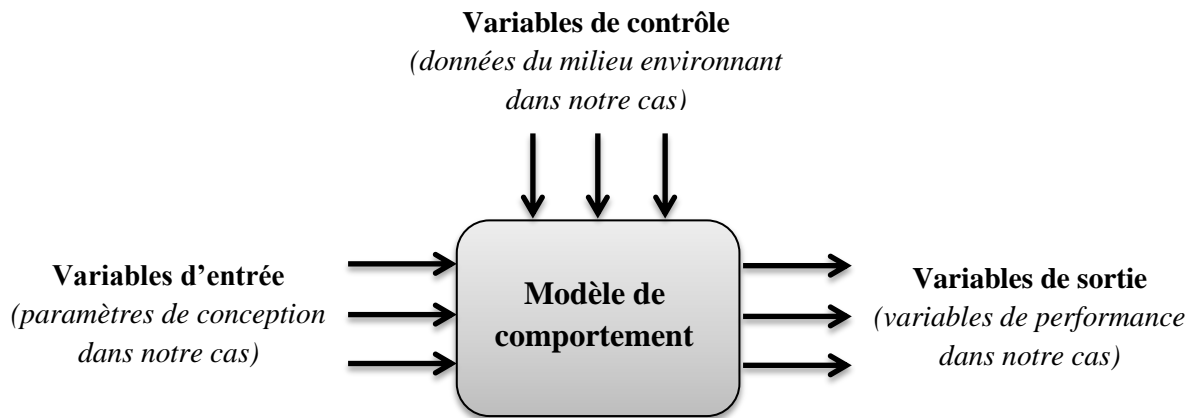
Variables de contrôle
(données du milieu environnant dans notre cas)

Variables d’entrée
(paramètres de conception dans notre cas)

Modèle de comportement

Variables de sortie
(variables de performance dans notre cas)